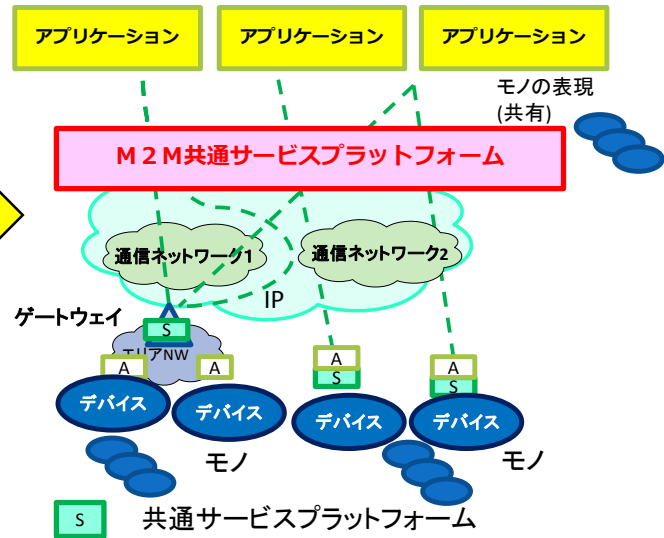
アプリケーション

アプリケーション

アプリケーション

モノの表現
(共有)

M2M共通サービスプラットフォーム

通信ネットワーク1

通信ネットワーク2

IP

ゲートウェイ

S

エリアNW

A

A

A

S

A

S

デバイス

デバイス

デバイス

デバイス

モノ

モノ

S 共通サービスプラットフォーム